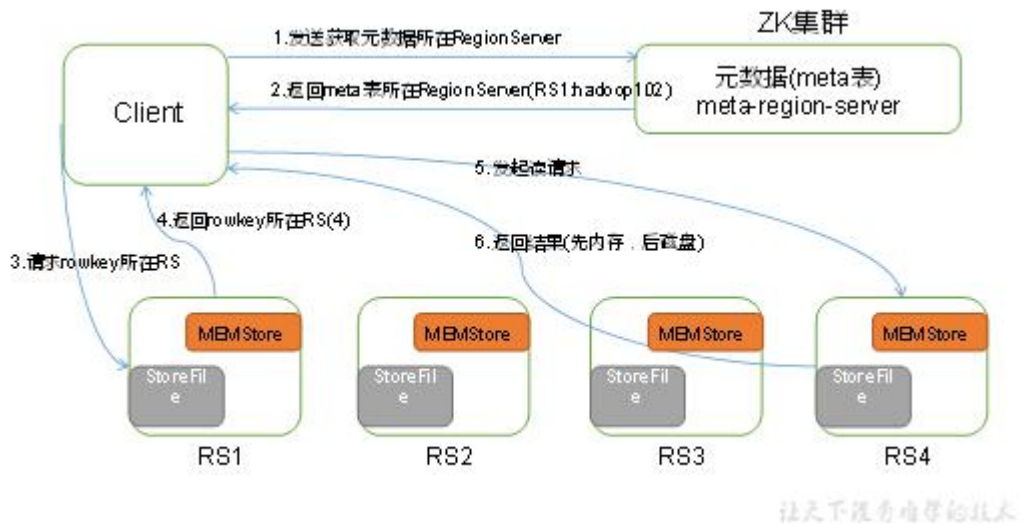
ZK集群

1.发送获取元数据所在RegionServer

2.返回meta表所在RegionServer(RS1:hadoop102)

Client

元数据(meta表)
meta-region-server

5.发起读请求

4.返回rowkey所在RS(4)

6.返回结果(先内存，后磁盘)

3.请求rowkey所在RS

MEMStore

StoreFile

MEMStore

StoreFile

MEMStore

StoreFile

MEMStore

StoreFile

RS1

RS2

RS3

RS4

让天下没有难学的技术